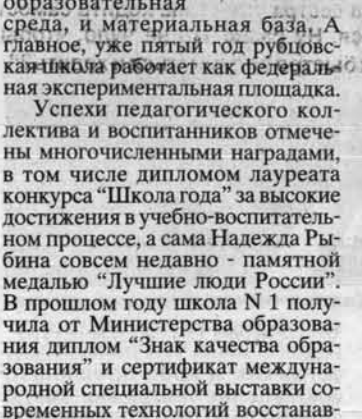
образовательная среда, и материальная база. А главное, уже пятый год рубцовская школа работает как федеральная экспериментальная площадка.

Успехи педагогического коллектива и воспитанников отмечены многочисленными наградами, в том числе дипломом лауреата конкурса "Школа года" за высокие достижения в учебно-воспитательном процессе, а сама Надежда Рыбина совсем недавно - памятной медалью "Лучшие люди России". В прошлом году школа N 1 получила от Министерства образования диплом "Знак качества образования" и сертификат международной специальной выставки современных технологий восстанав-